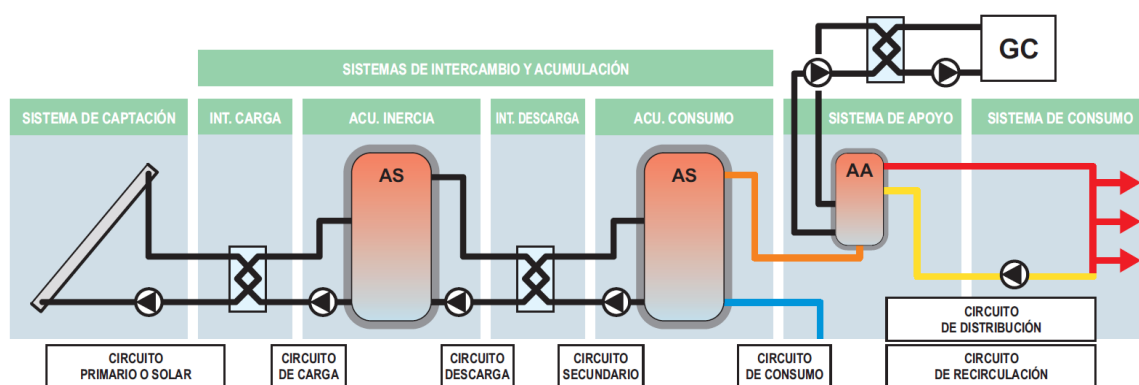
GC

SISTEMAS DE INTERCAMBIO Y ACUMULACIÓN

SISTEMA DE CAPTACIÓN

INT. CARGA

ACU. INERCIA

INT. DESCARGA

ACU. CONSUMO

SISTEMA DE APOYO

SISTEMA DE CONSUMO

AS

AS

AA

CIRCUITO DE DISTRIBUCIÓN

CIRCUITO PRIMARIO O SOLAR

CIRCUITO DE CARGA

CIRCUITO DESCARGA

CIRCUITO SECUNDARIO

CIRCUITO DE CONSUMO

CIRCUITO DE RECIRCULACIÓN